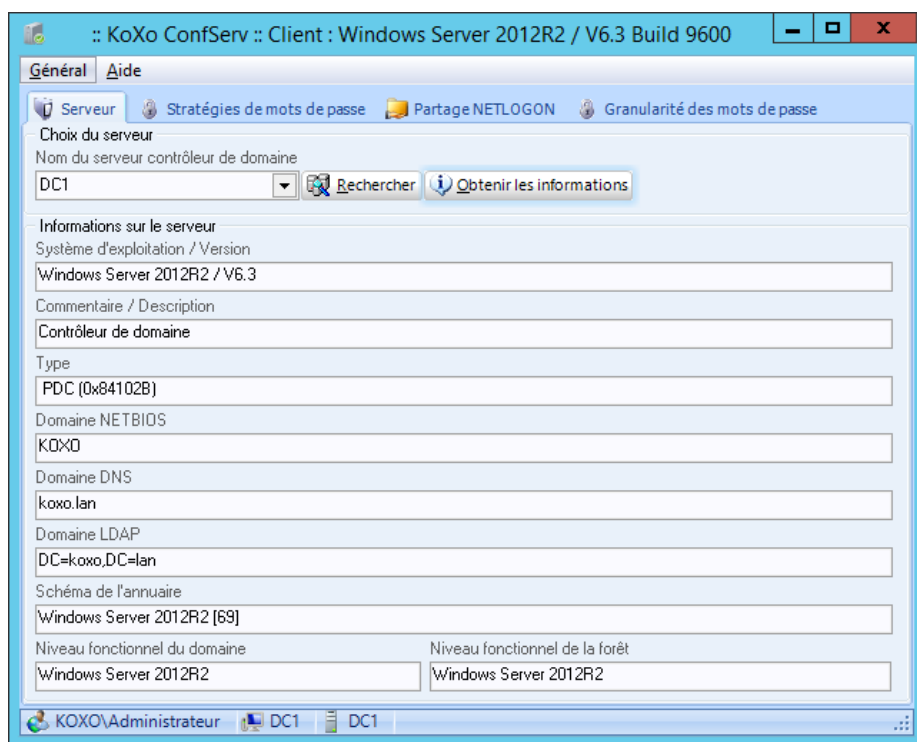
:: KoXo ConfServ :: Client : Windows Server 2012R2 / V6.3 Build 9600

Général Aide

Serveur Stratégies de mots de passe Partage NETLOGON Granularité des mots de passe

Choix du serveur
Nom du serveur contrôleur de domaine
DC1
Rechercher
Obtenir les informations

Informations sur le serveur
Système d'exploitation / Version
Windows Server 2012R2 / V6.3
Commentaire / Description
Contrôleur de domaine
Type
PDC (0x84102B)
Domaine NETBIOS
KOXO
Domaine DNS
koxo.lan
Domaine LDAP
DC=koxo,DC=lan
Schéma de l'annuaire
Windows Server 2012R2 [69]
Niveau fonctionnel du domaine
Windows Server 2012R2
Niveau fonctionnel de la forêt
Windows Server 2012R2

KOXO\Administrateur DC1 DC1